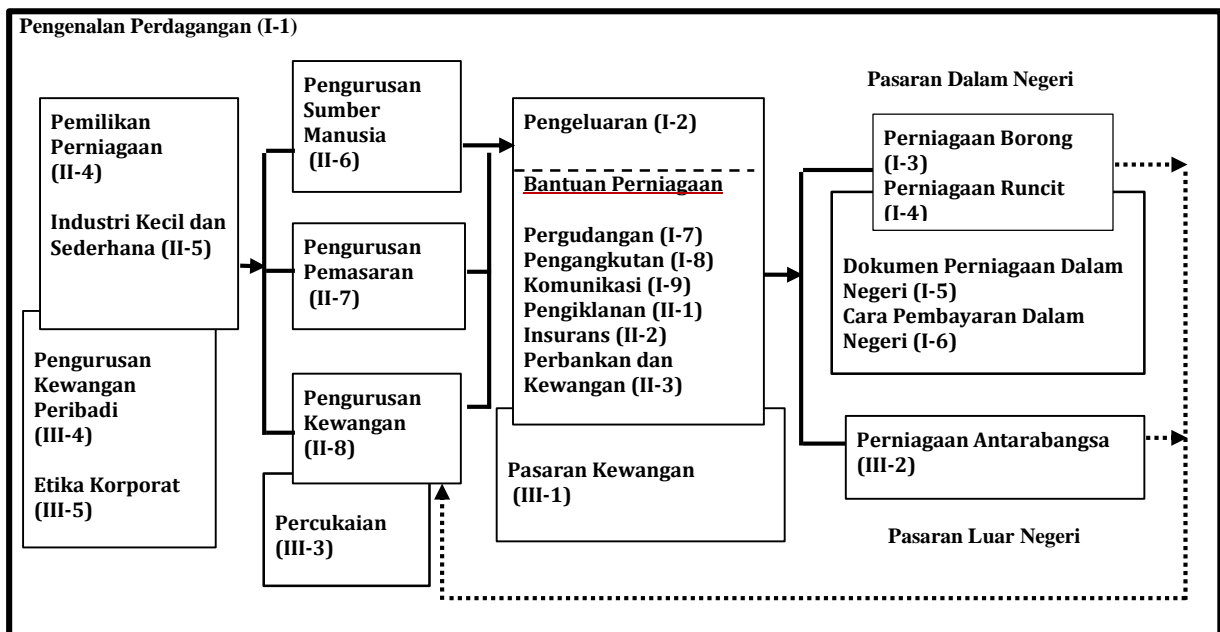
Pengenalan Perdagangan (I-1)

Pemilikan Perniagaan (II-4)

Industri Kecil dan Sederhana (II-5)

Pengurusan Kewangan Peribadi (III-4)

Etika Korporat (III-5)

Pengurusan Sumber Manusia (II-6)

Pengurusan Pemasaran (II-7)

Pengurusan Kewangan (II-8)

Percukaian (III-3)

Pengeluaran (I-2)

Bantuan Perniagaan

Pergudangan (I-7)
Pengangkutan (I-8)
Komunikasi (I-9)
Pengiklanan (II-1)
Insurans (II-2)
Perbankan dan Kewangan (II-3)

Pasaran Kewangan (III-1)

Pasaran Dalam Negeri

Perniagaan Borong (I-3)
Perniagaan Runcit (I-4)

Dokumen Perniagaan Dalam Negeri (I-5)
Cara Pembayaran Dalam Negeri (I-6)

Perniagaan Antarabangsa (III-2)

Pasaran Luar Negeri